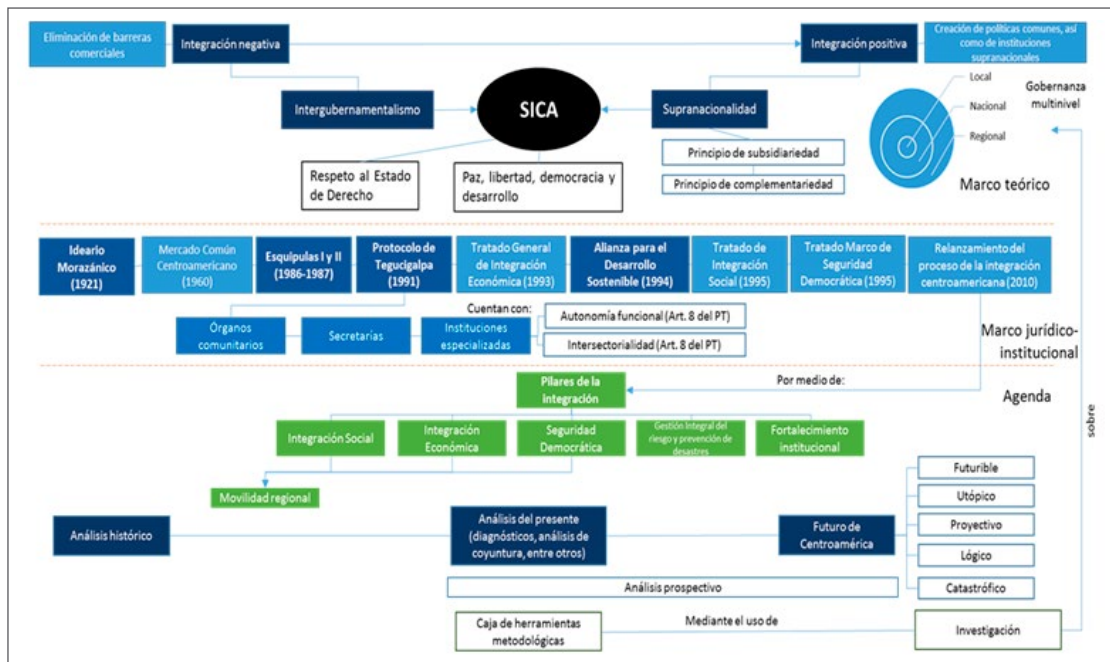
Eliminación de barreras comerciales

Integración negativa

Integración positiva

Creación de políticas comunes, así como de instituciones supranacionales

Intergubernamentalismo

SICA

Supranacionalidad

Local

Nacional

Regional

Gobernanza multinivel

Principio de subsidiariedad

Principio de complementariedad

Respeto al Estado de Derecho

Paz, libertad, democracia y desarrollo

Marco teórico

Ideario Morazánico (1921)

Mercado Común Centroamericano (1960)

Esquipulas I y II (1986-1987)

Protocolo de Tegucigalpa (1991)

Tratado General de Integración Económica (1993)

Alianza para el Desarrollo Sostenible (1994)

Tratado de Integración Social (1995)

Tratado Marco de Seguridad Democrática (1995)

Relanzamiento del proceso de la integración centroamericana (2010)

Cuentan con:

Órganos comunitarios

Secretarías

Instituciones especializadas

Autonomía funcional (Art. 8 del PT)

Intersectorialidad (Art. 8 del PT)

Marco jurídico-institucional

Pilares de la integración

Por medio de:

Agenda

sobre

Integración Social

Integración Económica

Seguridad Democrática

Gestión integral del riesgo y prevención de desastres

Fortalecimiento institucional

Movilidad regional

Futurible

Utópico

Proyectivo

Lógico

Catastrófico

Análisis histórico

Análisis del presente (diagnósticos, análisis de coyuntura, entre otros)

Futuro de Centroamérica

Análisis prospectivo

Caja de herramientas metodológicas

Mediante el uso de

Investigación